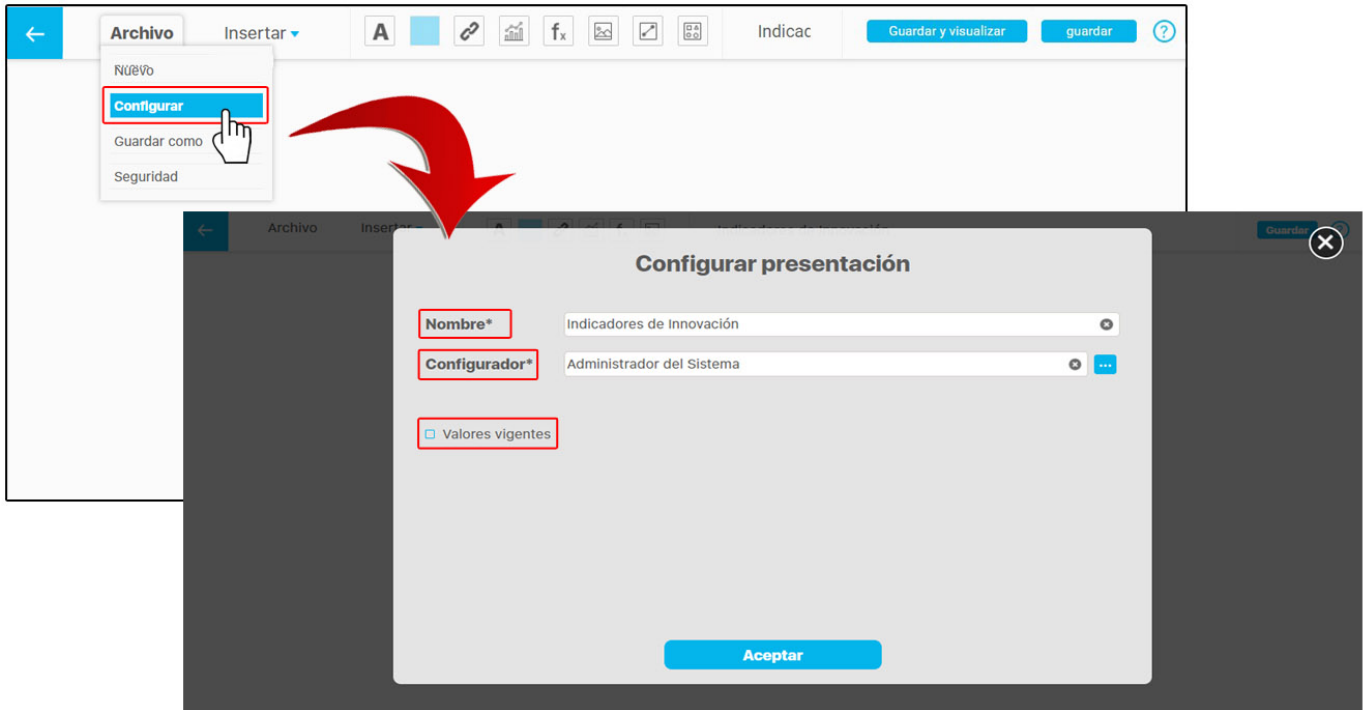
Archivo Insertar

A

$f_x$

Indicac

Guardar y visualizar

guardar

?

Nuevo

Configurar

Guardar como

Seguridad

Archivo Insertar

Indicadores de Innovación

Guardar

Configurar presentación

Nombre*

Indicadores de Innovación

Configurador*

Administrador del Sistema

...

Valores vigentes

Aceptar